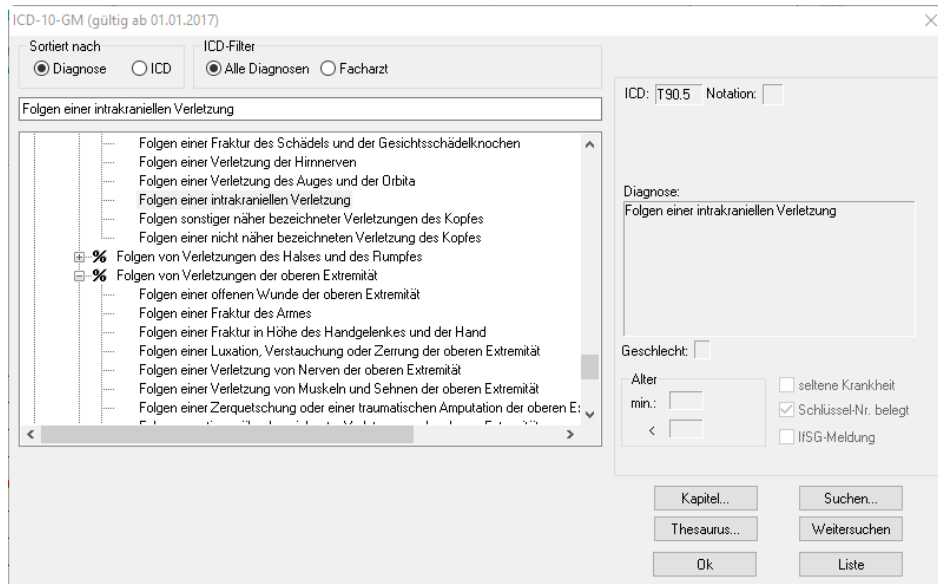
ICD-10-GM (gültig ab 01.01.2017)

Sortiert nach
Diagnose
ICD

ICD-Filter
Alle Diagnosen
Facharzt

Folgen einer intrakraniellen Verletzung

Folgen einer Fraktur des Schädels und der Gesichtsschädelknochen
Folgen einer Verletzung der Hirnnerven
Folgen einer Verletzung des Auges und der Orbita
Folgen einer intrakraniellen Verletzung
Folgen sonstiger näher bezeichneter Verletzungen des Kopfes
Folgen einer nicht näher bezeichneten Verletzung des Kopfes
% Folgen von Verletzungen des Halses und des Rumpfes
% Folgen von Verletzungen der oberen Extremität
Folgen einer offenen Wunde der oberen Extremität
Folgen einer Fraktur des Armes
Folgen einer Fraktur in Höhe des Handgelenkes und der Hand
Folgen einer Luxation, Verstauchung oder Zerrung der oberen Extremität
Folgen einer Verletzung von Nerven der oberen Extremität
Folgen einer Verletzung von Muskeln und Sehnen der oberen Extremität
Folgen einer Zerquetschung oder einer traumatischen Amputation der oberen E:
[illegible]

ICD: T90.5 Notation:

Diagnose:
Folgen einer intrakraniellen Verletzung

Geschlecht:

Alter
min.:
<

seltene Krankheit
Schlüssel-Nr. belegt
IfSG-Meldung

Kapitel...
Suchen...
Thesaurus...
Weitersuchen
Ok
Liste